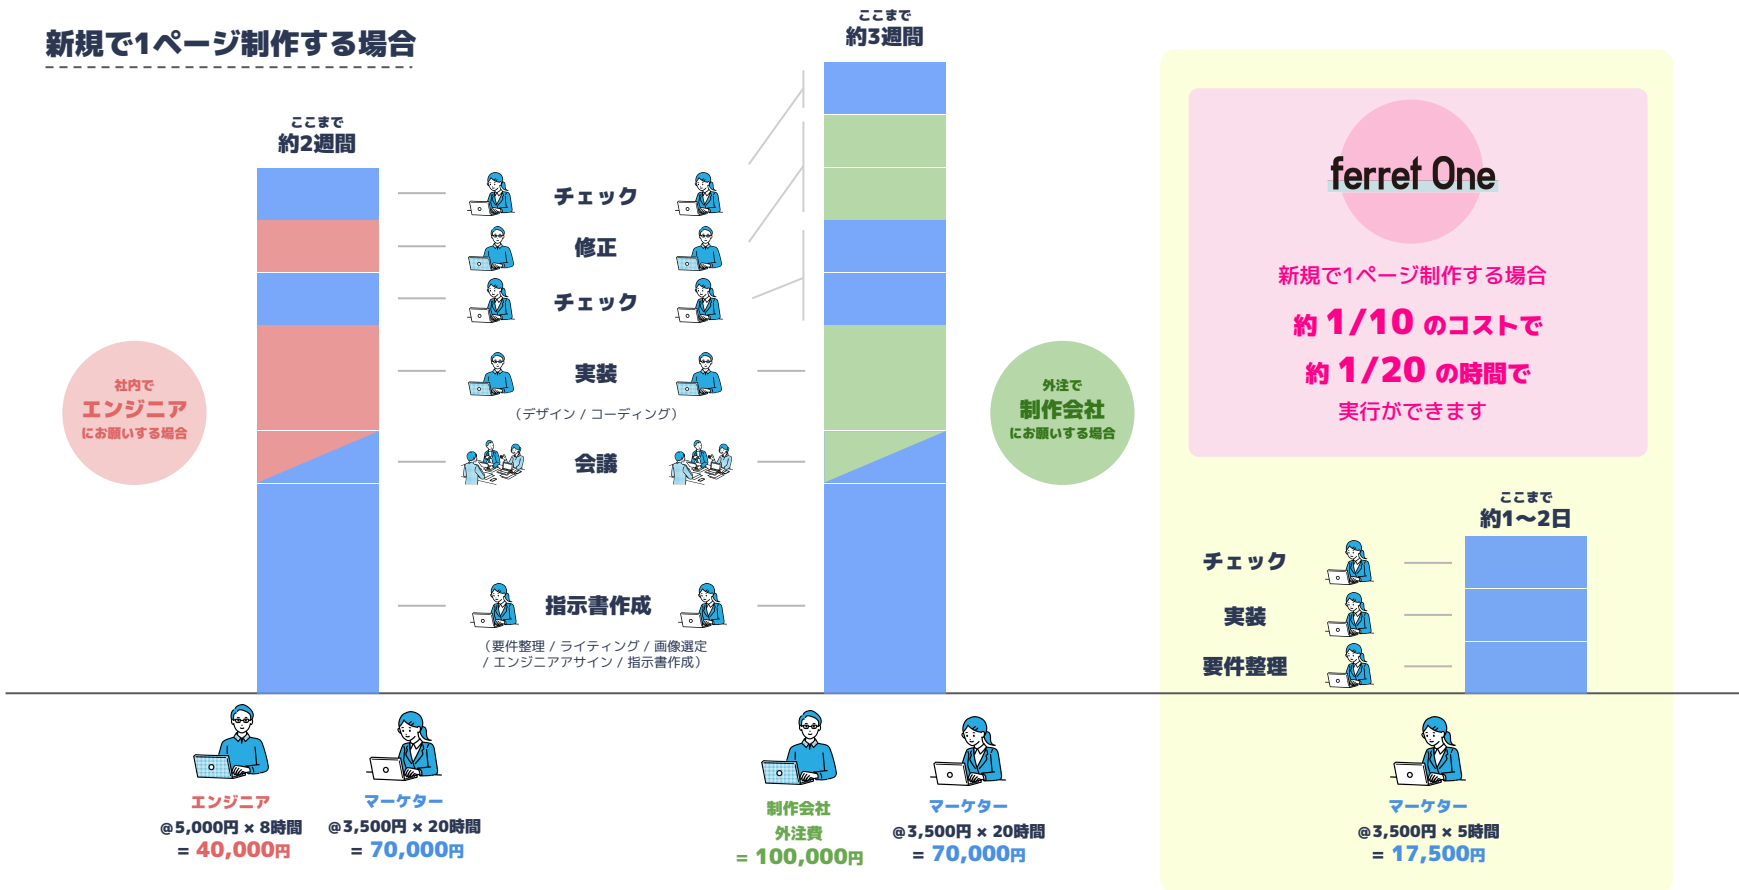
新規で1ページ制作する場合

ここまで
約2週間

ここまで
約3週間

チェック

修正

チェック

実装
（デザイン / コーディング）

会議

指示書作成
（要件整理 / ライティング / 画像選定 / エンジニアアサイン / 指示書作成）

社内で
エンジニア
にお願いする場合

外注で
制作会社
にお願いする場合

ferret One

新規で1ページ制作する場合
約 1/10 のコストで
約 1/20 の時間で
実行ができます

ここまで
約1〜2日

チェック

実装

要件整理

エンジニア
@5,000円 × 8時間
= 40,000円

マーケター
@3,500円 × 20時間
= 70,000円

制作会社
外注費
= 100,000円

マーケター
@3,500円 × 20時間
= 70,000円

マーケター
@3,500円 × 5時間
= 17,500円